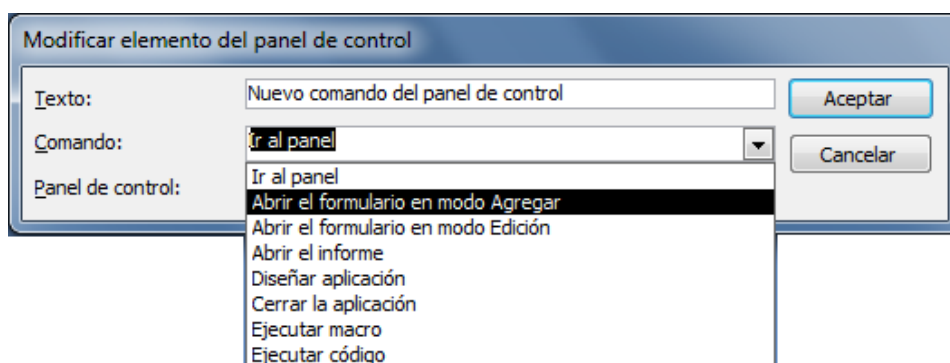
Modificar elemento del panel de control

Texto: Nuevo comando del panel de control

Aceptar

Comando: Ir al panel

Cancelar

Panel de control:

Ir al panel
Abrir el formulario en modo Agregar
Abrir el formulario en modo Edición
Abrir el informe
Diseñar aplicación
Cerrar la aplicación
Ejecutar macro
Ejecutar código